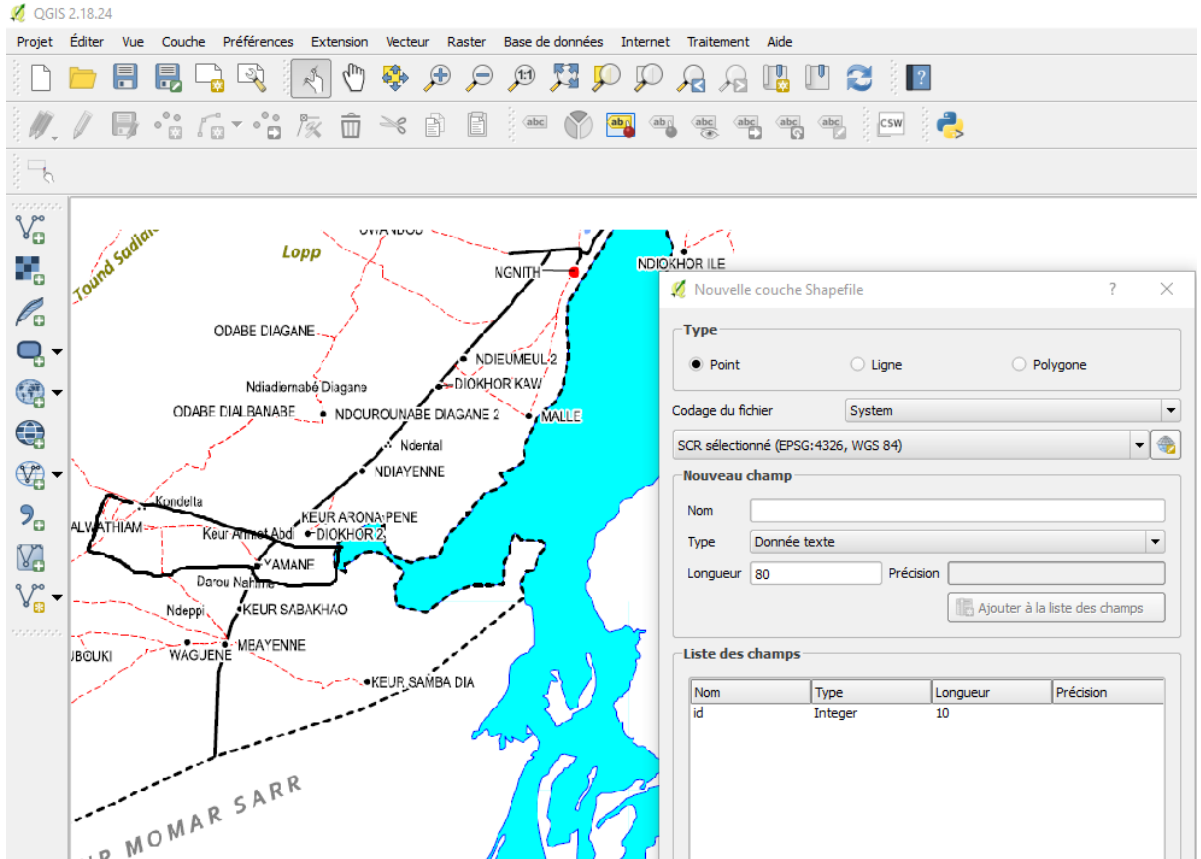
QGIS 2.18.24

Projet Éditer Vue Couche Préférences Extension Vecteur Raster Base de données Internet Traitement Aide

CSW

Tound Sadiar
Lopp
NGNITH
NDIOKHOR ILE
ODABE DIAGANE
NDIEUMEUL 2
Ndiadiemabé Diagana
DIOKHOR KAW
ODABE DIALBANABE
NDOUROUNABE DIAGANE 2
MALLE
Ndental
NDIAYENNE
Kondella
KEUR ARONA PENE
ALWATHIAM
Keur Amadi Abd
DIOKHOR 2
YAMANE
Darou Nahim
Ndeppi
KEUR SABAKHAO
BOUKI
WAGJENE
MBAYENNE
KEUR SAMBA DIA
R MOMAR SARR

Nouvelle couche Shapefile
?
✕
Type
Point
Ligne
Polygone
Codage du fichier
System
SCR sélectionné (EPSG:4326, WGS 84)
Nouveau champ
Nom
Type
Donnée texte
Longueur
80
Précision
Ajouter à la liste des champs
Liste des champs

| Nom | Type | Longueur | Précision |
|---|---|---|---|
| id | Integer | 10 | |